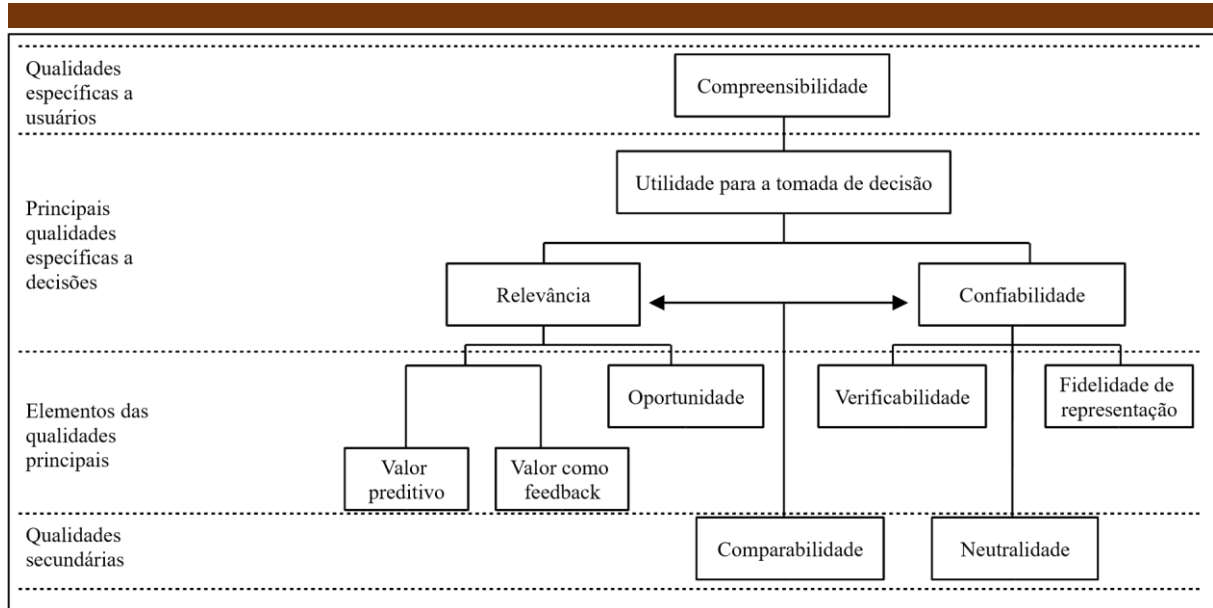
Qualidades específicas a usuários

Compreensibilidade

Principais qualidades específicas a decisões

Utilidade para a tomada de decisão

Relevância

Confiabilidade

Elementos das qualidades principais

Oportunidade

Verificabilidade

Fidelidade de representação

Valor preditivo

Valor como feedback

Qualidades secundárias

Comparabilidade

Neutralidade